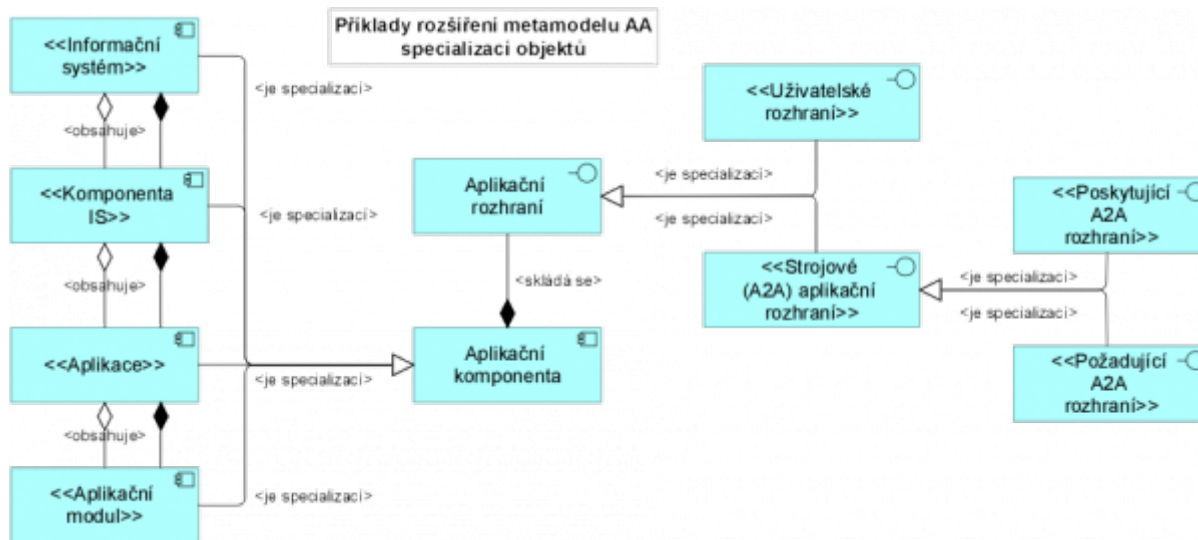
Příklady rozšíření metamodelu AA specializací objektů

<<Informační systém>>

<obsahuje>

<<Komponenta IS>>

<obsahuje>

<<Aplikace>>

<obsahuje>

<<Aplikační modul>>

<je specializací>

<je specializací>

<je specializací>

<je specializací>

Aplikační rozhraní

<skládá se>

Aplikační komponenta

<<Uživatelské rozhraní>>

<je specializací>

<je specializací>

<<Strojové (A2A) aplikační rozhraní>>

<je specializací>

<je specializací>

<<Poskytující A2A rozhraní>>

<<Požadující A2A rozhraní>>